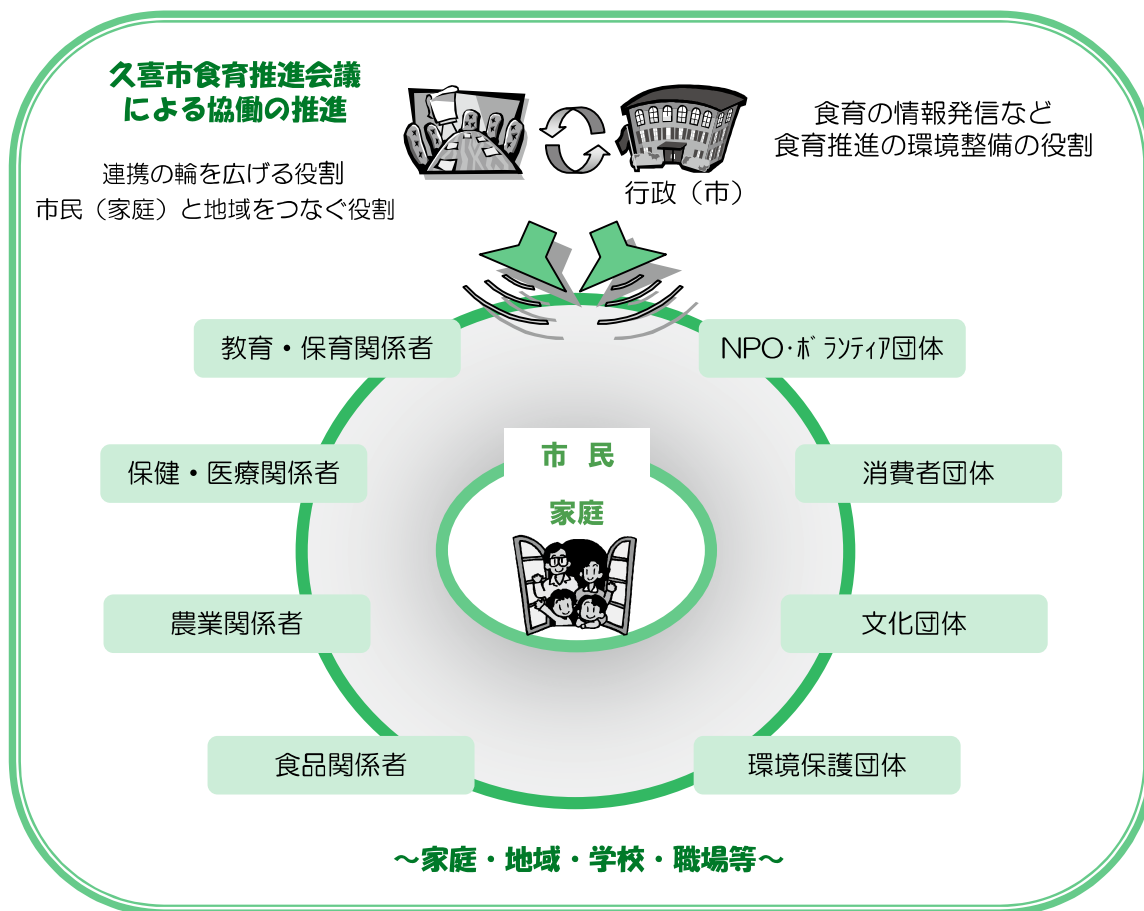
久喜市食育推進会議
による協働の推進

連携の輪を広げる役割
市民（家庭）と地域をつなぐ役割

行政（市）

食育の情報発信など
食育推進の環境整備の役割

教育・保育関係者

NPO・ボランティア団体

保健・医療関係者

市 民

家庭

消費者団体

農業関係者

文化団体

食品関係者

環境保護団体

～家庭・地域・学校・職場等～